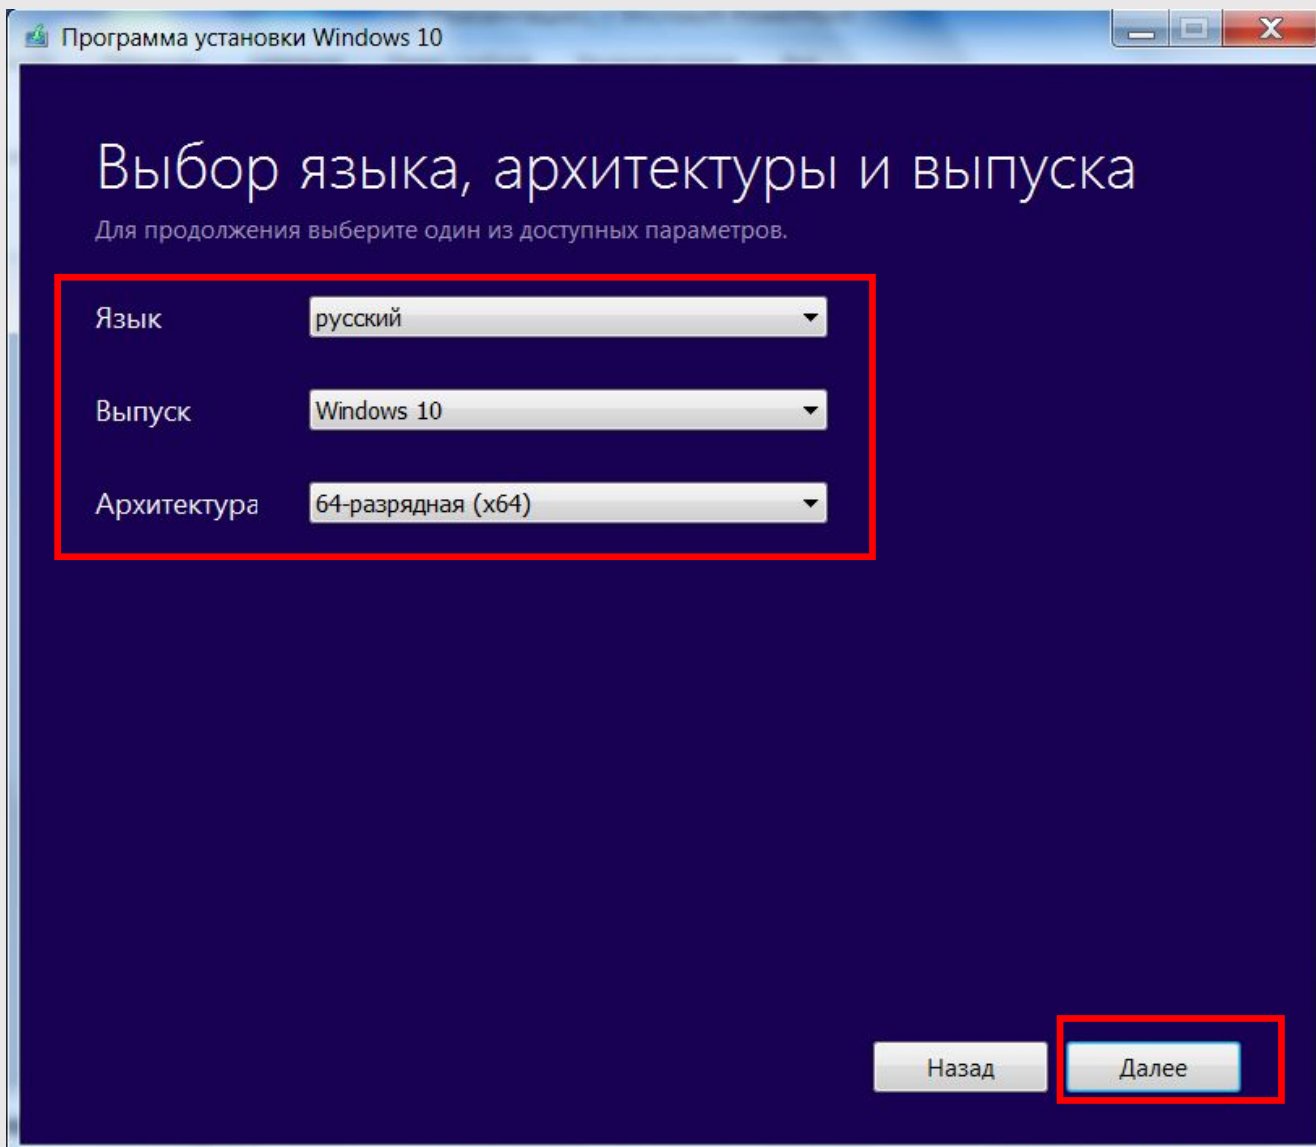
Программа установки Windows 10

Выбор языка, архитектуры и выпуска

Для продолжения выберите один из доступных параметров.

Язык
русский

Выпуск
Windows 10

Архитектура
64-разрядная (x64)

Назад
Далее